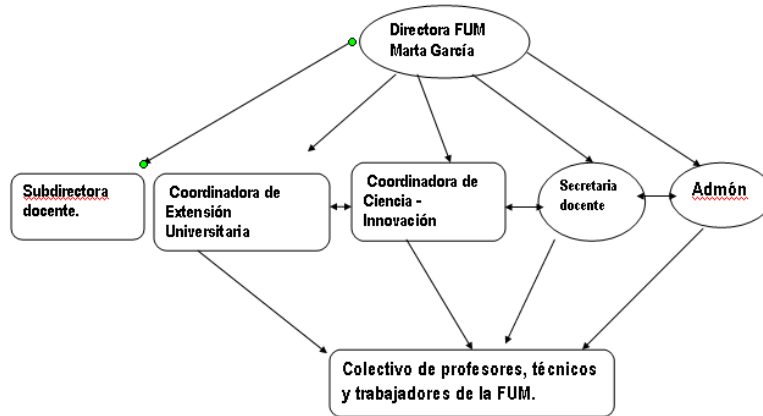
Directora FUM
Marta García

Subdirectora docente.

Coordinadora de Extensión Universitaria

Coordinadora de Ciencia - Innovación

Secretaria docente

Admón

Colectivo de profesores, técnicos y trabajadores de la FUM.